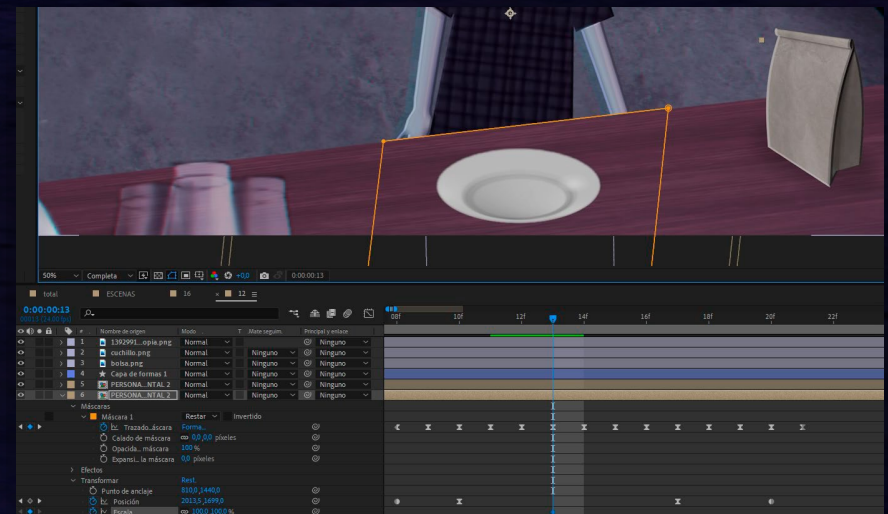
50% Completa +0,0 0:00:00:13

total ESCENAS 16 12

0:00:00:13
00013 (24,00 fps)

| # | Nombre de origen | Modo | T | Mate seguim. | Principal y enlace |
|---|---|---|---|---|---|
| 1 | 1392991...opia.png | Normal | | | Ninguno |
| 2 | cuchillo.png | Normal | | Ninguno | Ninguno |
| 3 | bolsa.png | Normal | | Ninguno | Ninguno |
| 4 | Capa de formas 1 | Normal | | Ninguno | Ninguno |
| 5 | PERSONA...NTAL 2 | Normal | | Ninguno | Ninguno |
| 6 | PERSONA...NTAL 2 | Normal | | Ninguno | Ninguno |

Máscaras
Máscara 1 Restar Invertido
Trazado...áscara Forma...
Calado de máscara 0,0,0,0 píxeles
Opacida...máscara 100 %
Expansi...la máscara 0,0 píxeles
Efectos
Transformar Rest.
Punto de anclaje 810,0,1440,0
Posición 2013,5,1499,0
Escala 100,0,100,0 %

00f 10f 12f 14f 16f 18f 20f 22f